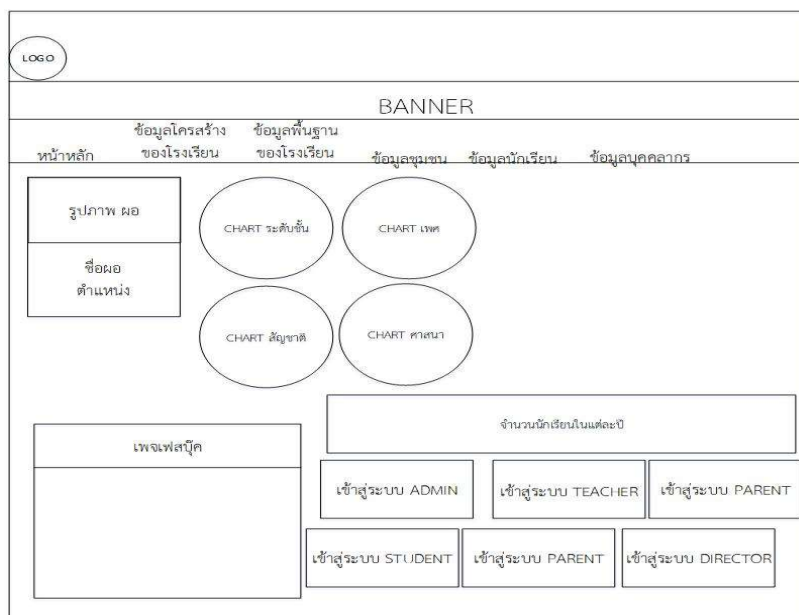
LOGO

BANNER

หน้าหลัก ข้อมูลโครสร้างของโรงเรียน ข้อมูลพื้นฐานของโรงเรียน ข้อมูลชุมชน ข้อมูลนักเรียน ข้อมูลบุคคลากร

รูปภาพ ผอ

ชื่อผอ
ตำแหน่ง

CHART ระดับชั้น

CHART เพศ

CHART สัญชาติ

CHART ศาสนา

จำนวนนักเรียนในแต่ละปี

เพจเฟสบุ๊ค

เข้าสู่ระบบ ADMIN

เข้าสู่ระบบ TEACHER

เข้าสู่ระบบ PARENT

เข้าสู่ระบบ STUDENT

เข้าสู่ระบบ PARENT

เข้าสู่ระบบ DIRECTOR